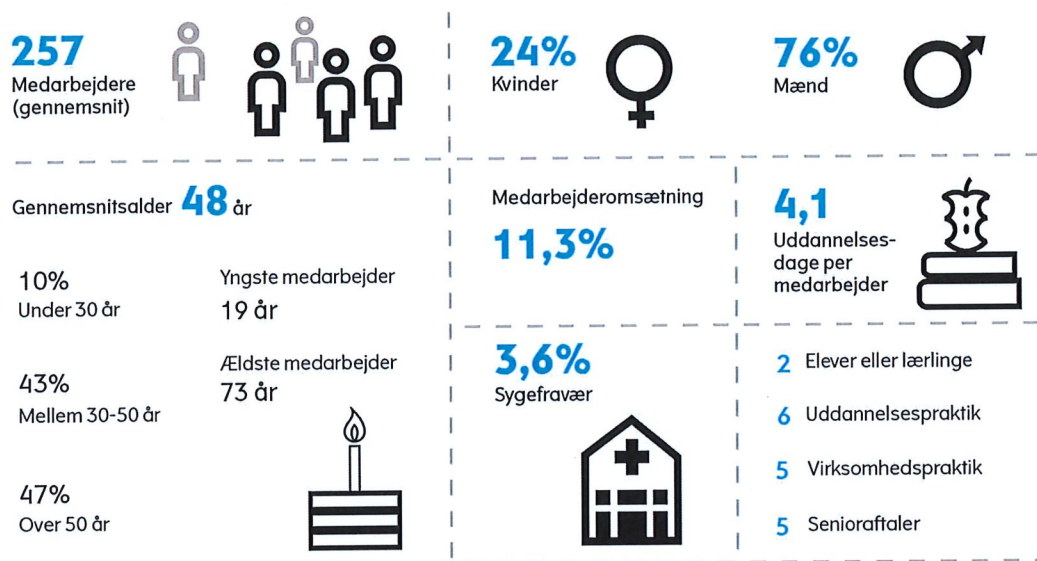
257
Medarbejdere (gennemsnit)

24%
Kvinder

76%
Mænd

Gennemsnitsalder 48 år

10%
Under 30 år

Yngste medarbejder
19 år

43%
Mellem 30-50 år

Ældste medarbejder
73 år

47%
Over 50 år

Medarbejderomsætning
11,3%

4,1
Uddannelsesdage per medarbejder

3,6%
Sygefravær

2 Elever eller lærlinge

6 Uddannelsespraktik

5 Virksomhedspraktik

5 Senioraftaler